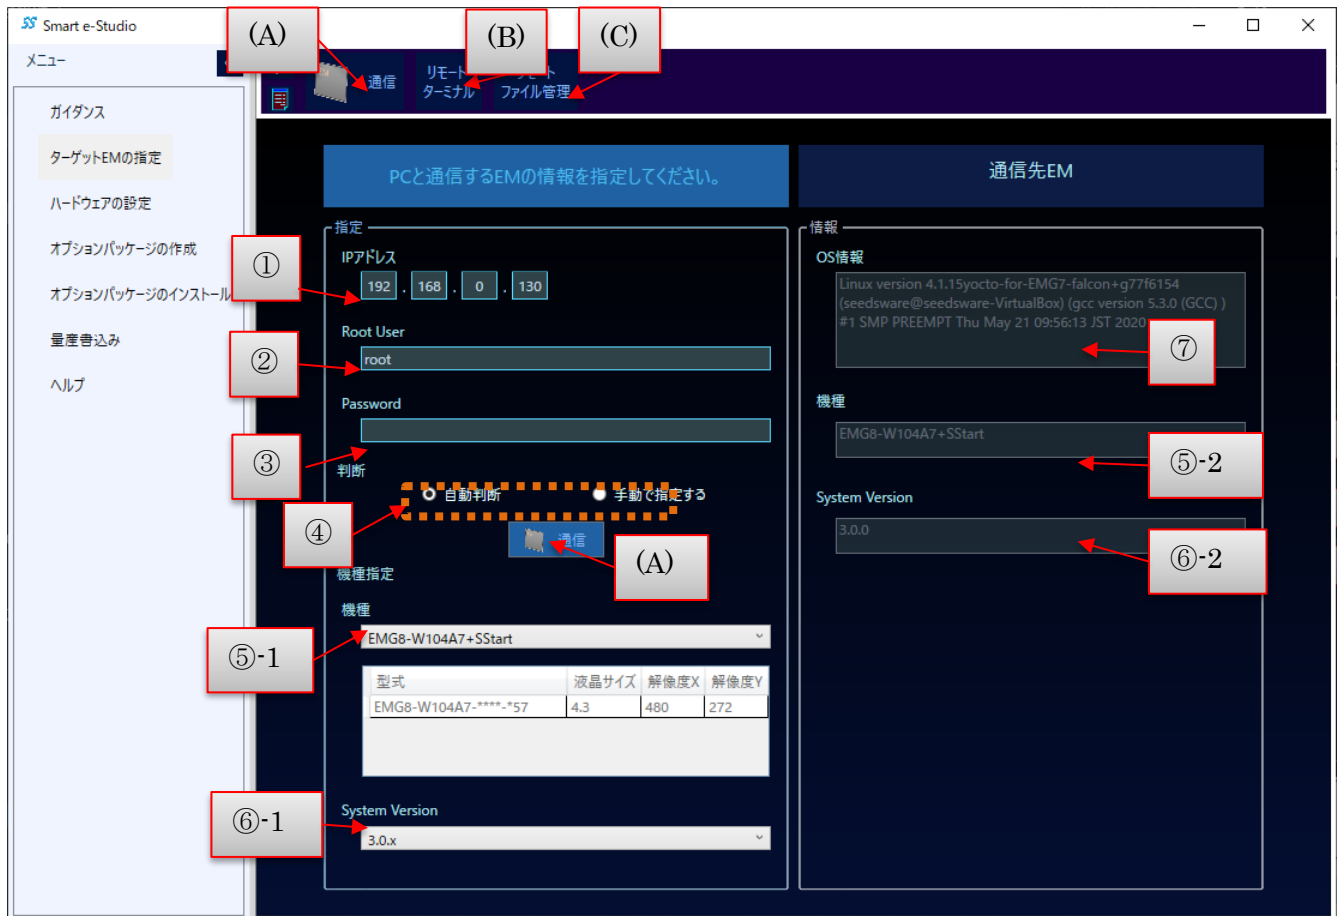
SS Smart e-Studio

メニュー

ガイダンス
ターゲットEMの指定
ハードウェアの設定
オプションパッケージの作成
オプションパッケージのインストール
量産書込み
ヘルプ

(A) (B) (C)

通信
リモート ターミナル
リモート ファイル管理

PCと通信するEMの情報を指定してください。

通信先EM

指定

IPアドレス
① 192 . 168 . 0 . 130

Root User
② root

Password
③

判断
④ 自動判断 手動で指定する

通信 (A)

機種指定

機種
⑤-1 EMG8-W104A7+SStart

| 型式 | 液晶サイズ | 解像度X | 解像度Y |
|---|---|---|---|
| EMG8-W104A7-****-*57 | 4.3 | 480 | 272 |

System Version
⑥-1 3.0.x

情報

OS情報
Linux version 4.1.15yocto-for-EMG7-falcon+g77f6154 (seedsware@seedsware-VirtualBox) (gcc version 5.3.0 (GCC) ) #1 SMP PREEMPT Thu May 21 09:56:13 JST 2020
⑦

機種
EMG8-W104A7+SStart
⑤-2

System Version
3.0.0
⑥-2